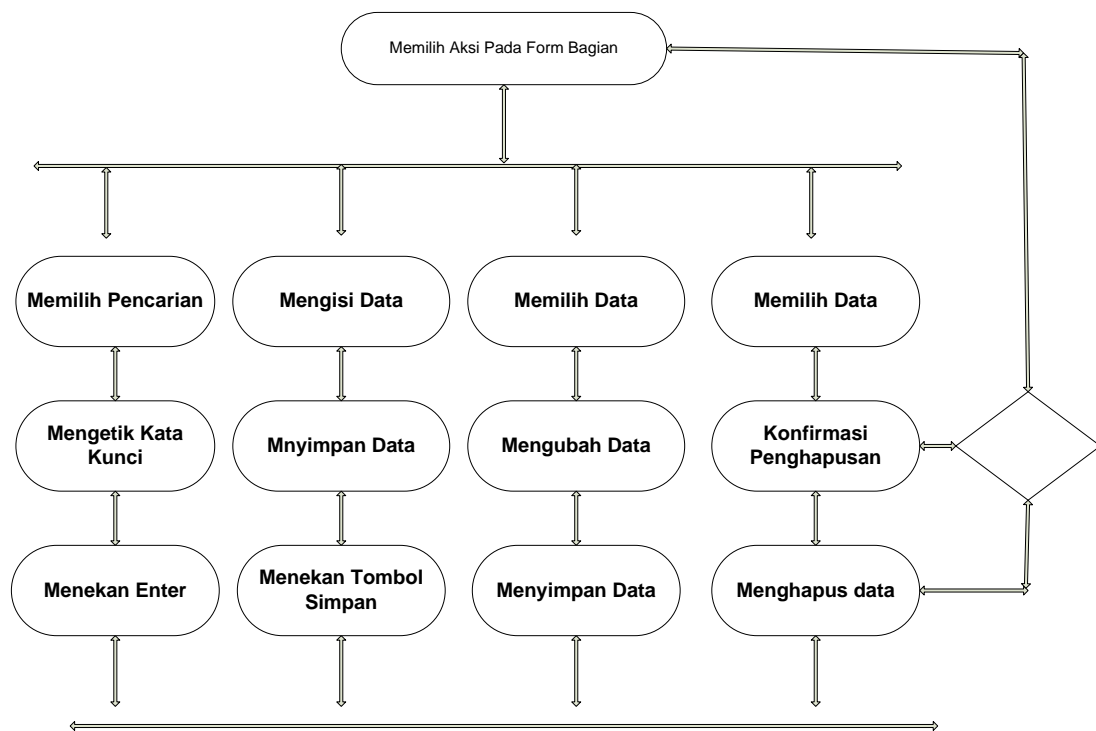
Memilih Aksi Pada Form Bagian

Memilih Pencarian

Mengetik Kata Kunci

Menekan Enter

Mengisi Data

Mnyimpan Data

Menekan Tombol Simpan

Memilih Data

Mengubah Data

Menyimpan Data

Memilih Data

Konfirmasi Penghapusan

Menghapus data